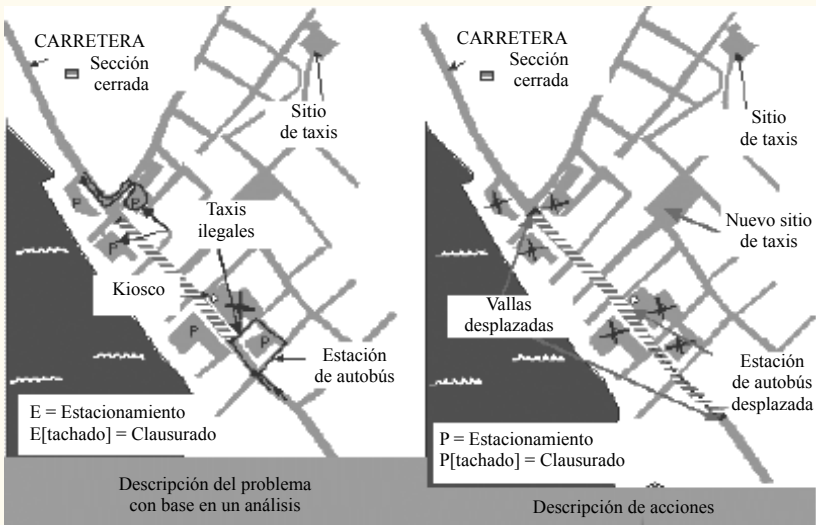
CARRETERA
Sección cerrada

Sitio de taxis

P

P

Taxis ilegales

Kiosco

P

P

Estación de autobús

E = Estacionamiento
E[tachado] = Clausurado

Descripción del problema con base en un análisis

CARRETERA
Sección cerrada

Sitio de taxis

Nuevo sitio de taxis

Vallas desplazadas

Estación de autobús desplazada

P = Estacionamiento
P[tachado] = Clausurado

Descripción de acciones